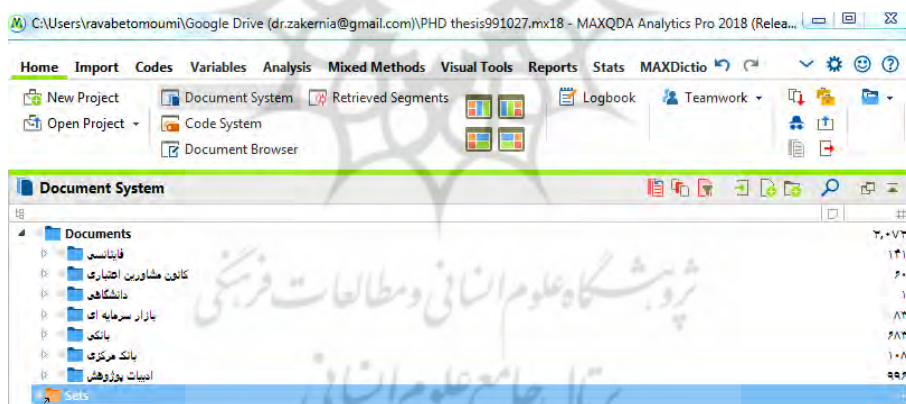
C:\Users\ravabetomoumi\Google Drive (dr.zakernia@gmail.com)\PHD thesis991027.mx18 - MAXQDA Analytics Pro 2018 (Relea...

Home Import Codes Variables Analysis Mixed Methods Visual Tools Reports Stats MAXDictio

New Project
Open Project
Document System
Code System
Document Browser
Retrieved Segments
Logbook
Teamwork

Document System

Documents ۲,۰۷۲
فاینانس ۱۴۱
کانون مشاورین اعتباری ۶۰
دانشگاهی ۱
بازار سرمایه ای ۸۳
بانکی ۶۸۴
بانک مرکزی ۱۰۸
ادبیات پژوهش ۹۹۶
Sets

پژوهشگاه علوم انسانی و مطالعات فرهنگی
پرتال جامع علوم انسانی